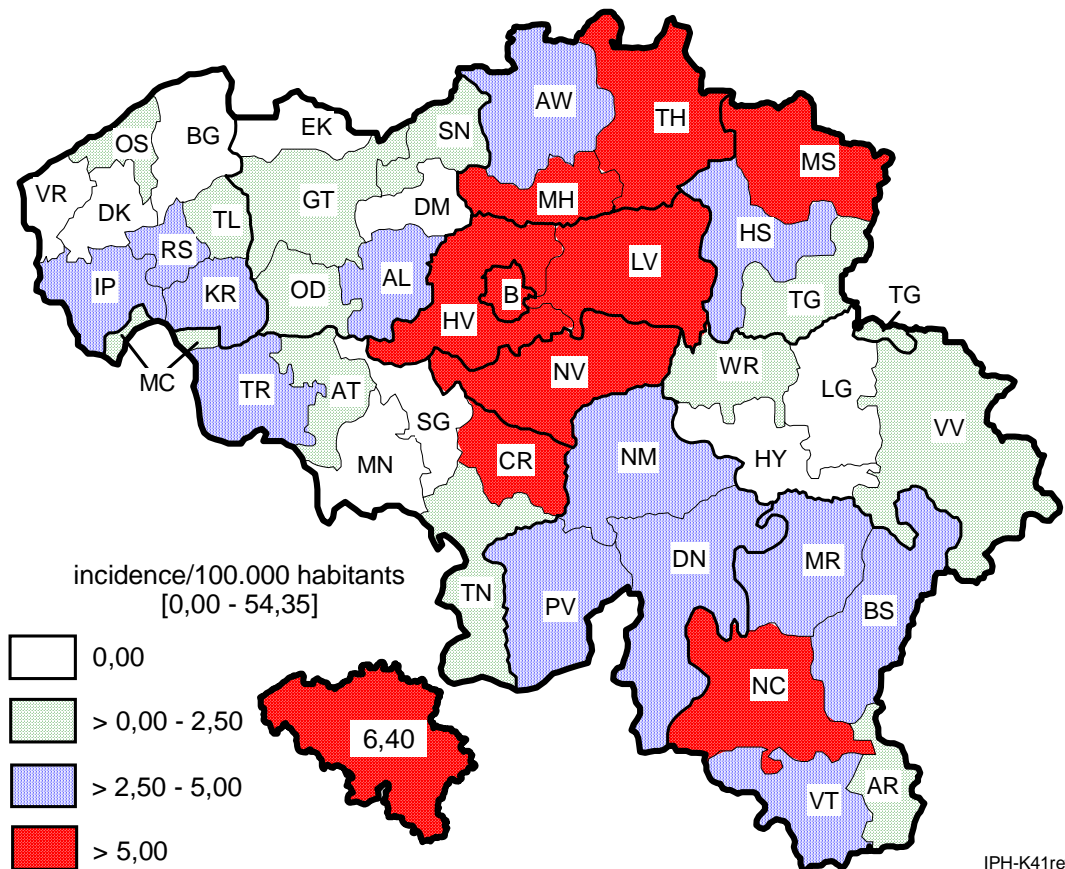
AW
TH
OS
BG
EK
SN
MS
VR
DK
GT
DM
MH
TL
HS
RS
LV
IP
KR
OD
AL
B
TG
TG
HV
MC
TR
AT
NV
WR
LG
SG
VV
MN
CR
NM
HY
incidence/100.000 habitants
[0,00 - 54,35]
DN
MR
TN
PV
BS
0,00
NC
> 0,00 - 2,50
6,40
> 2,50 - 5,00
VT
AR
> 5,00
IPH-K41re